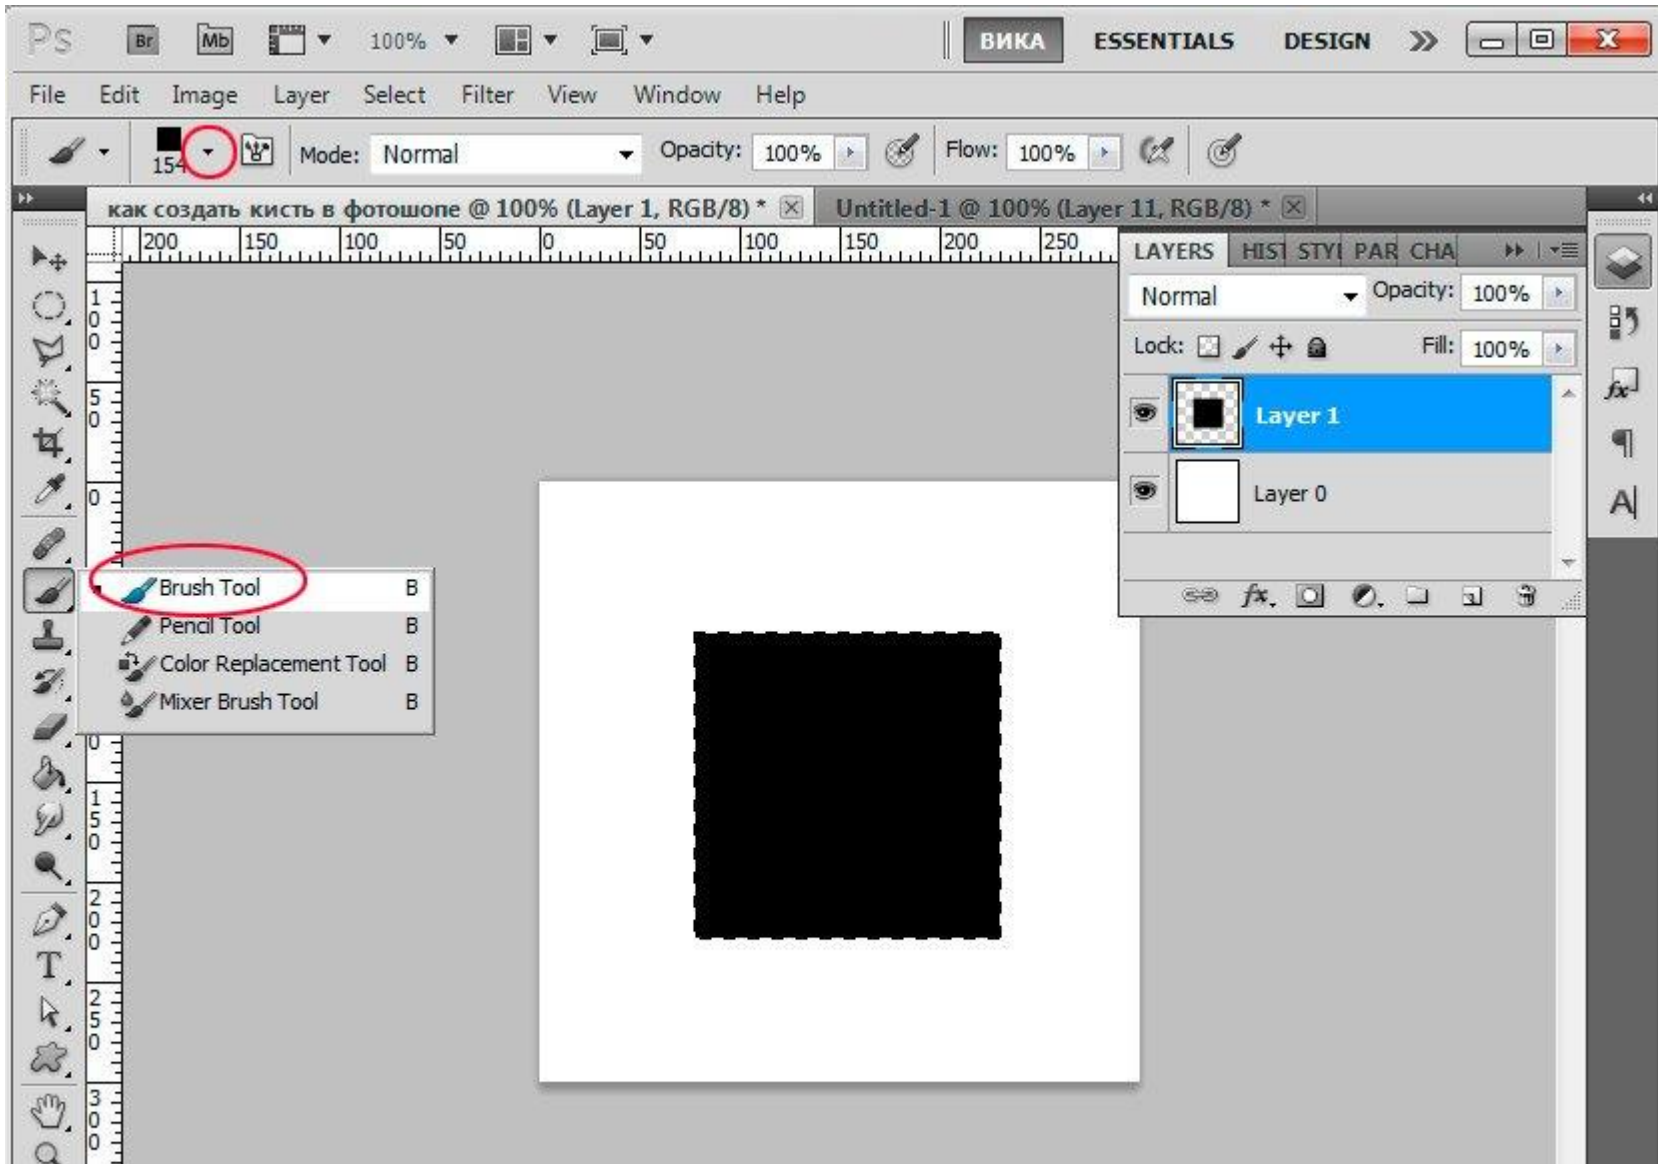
Ps Br Mb 100% ВИКА ESSENTIALS DESIGN »

File Edit Image Layer Select Filter View Window Help

154 Mode: Normal Opacity: 100% Flow: 100%

как создать кисть в фотошопе @ 100% (Layer 1, RGB/8) * Untitled-1 @ 100% (Layer 11, RGB/8) *

200 150 100 50 0 50 100 150 200 250

100 50 0 0 150 200 250 300

LAYERS HIST STYL PAR CHA

Normal Opacity: 100%

Lock: Fill: 100%

Layer 1

Layer 0

Brush Tool B
Pencil Tool B
Color Replacement Tool B
Mixer Brush Tool B